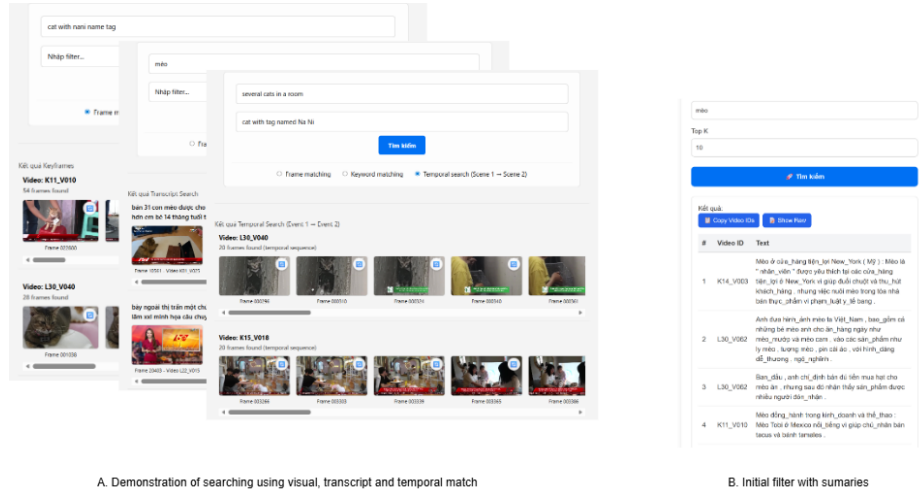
cat with nani name tag

Nhập filter...

Frame m

Kết quả Keyframes

Video: K11_V010

54 frames found

Frame 003500

Video: L30_V040

29 frames found

Frame 001036

mèo

Nhập filter...

Fra

Kết quả Transcript Search

bán 31 con mèo được cho hơn em bé 14 tháng tuổi t

Frame 03501 - Video K11_V075

bày ngoài thị trấn một chú lâm sơ mình họa câu chuy

Frame 03403 - Video L22_V015

several cats in a room

cat with tag named Na Ni

Tìm kiếm

Frame matching Keyword matching Temporal search (Scene 1 → Scene 2)

Kết quả Temporal Search (Event 1 → Event 2)

Video: L30_V040

20 frames found (temporal sequence)

Frame 000298 Frame 000310 Frame 000324 Frame 000339 Frame 000356

Video: K15_V018

20 frames found (temporal sequence)

Frame 000386 Frame 000303 Frame 000339 Frame 000365 Frame 000356

mèo

Top K

10

Tìm kiếm

Kết quả

Copy Video IDs Show Raw

| # | Video ID | Text |
|---|---|---|
| 1 | K14_V003 | Mèo ở cửa_hàng tiện_lợi New_York ( Mỹ ) : Mèo là " nhân_viên " được yêu thích tại các cửa_hàng tiện_lợi ở New_York vì giúp đuổi chuột và thu_hút khách_hàng . nhưng việc nuôi mèo trong tòa nhà bán thực_phẩm vi phạm_luật y_tế bang . |
| 2 | L30_V062 | Anh đưa hình_ảnh mèo ra Việt_Nam , bao_gồm cả những bé mèo anh cho ăn_hàng ngày như mèo_mướp và mèo cam . vào các sản_phẩm như ly mèo , tượng mèo , pin cài áo . với hình_dáng dễ_thương , ngộ_nghĩnh . |
| 3 | L30_V062 | Ban_đầu , anh chỉ_định bán đồ tiền mua hạt cho mèo ăn , nhưng sau đó nhận thấy sản_phẩm được nhiều người đón_nhận . |
| 4 | K11_V010 | Mèo đồng_hành trong kinh_doanh và thể_thao : Mèo Tocó ở Mexico nổi_tiếng vì giúp chủ_nhân bán tacus và bánh tamales . |

A. Demonstration of searching using visual, transcript and temporal match

B. Initial filter with sumaries